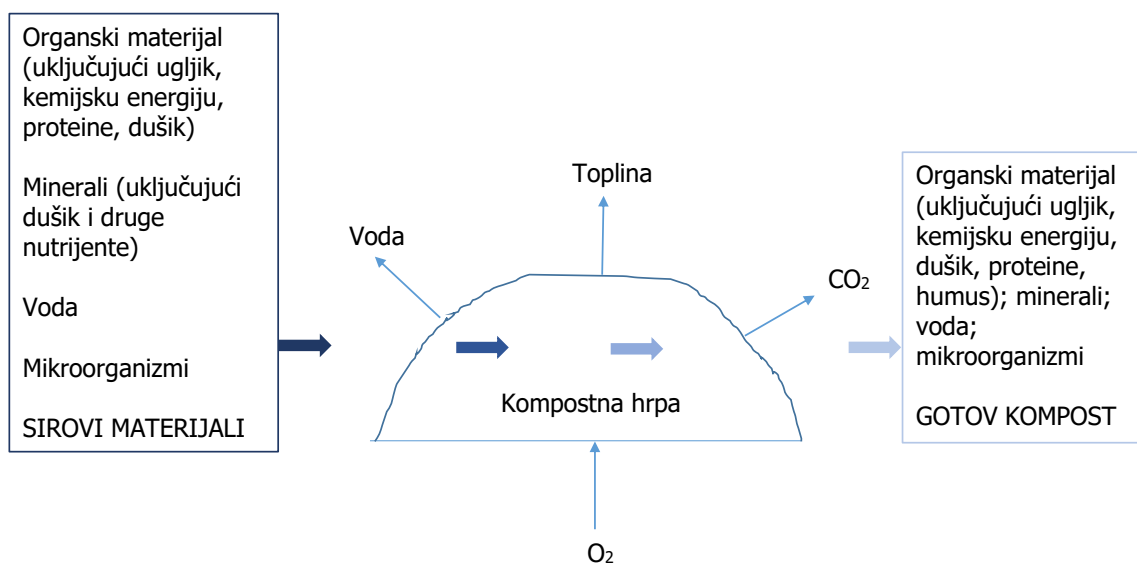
Organski materijal (uključujući ugljik, kemijsku energiju, proteine, dušik)

Minerali (uključujući dušik i druge nutrijente)

Voda

Mikroorganizmi

SIROVI MATERIJALI

Toplina

Voda

$CO_2$

Kompostna hrpa

$O_2$

Organski materijal (uključujući ugljik, kemijsku energiju, dušik, proteine, humus); minerali; voda; mikroorganizmi

GOTOV KOMPOST